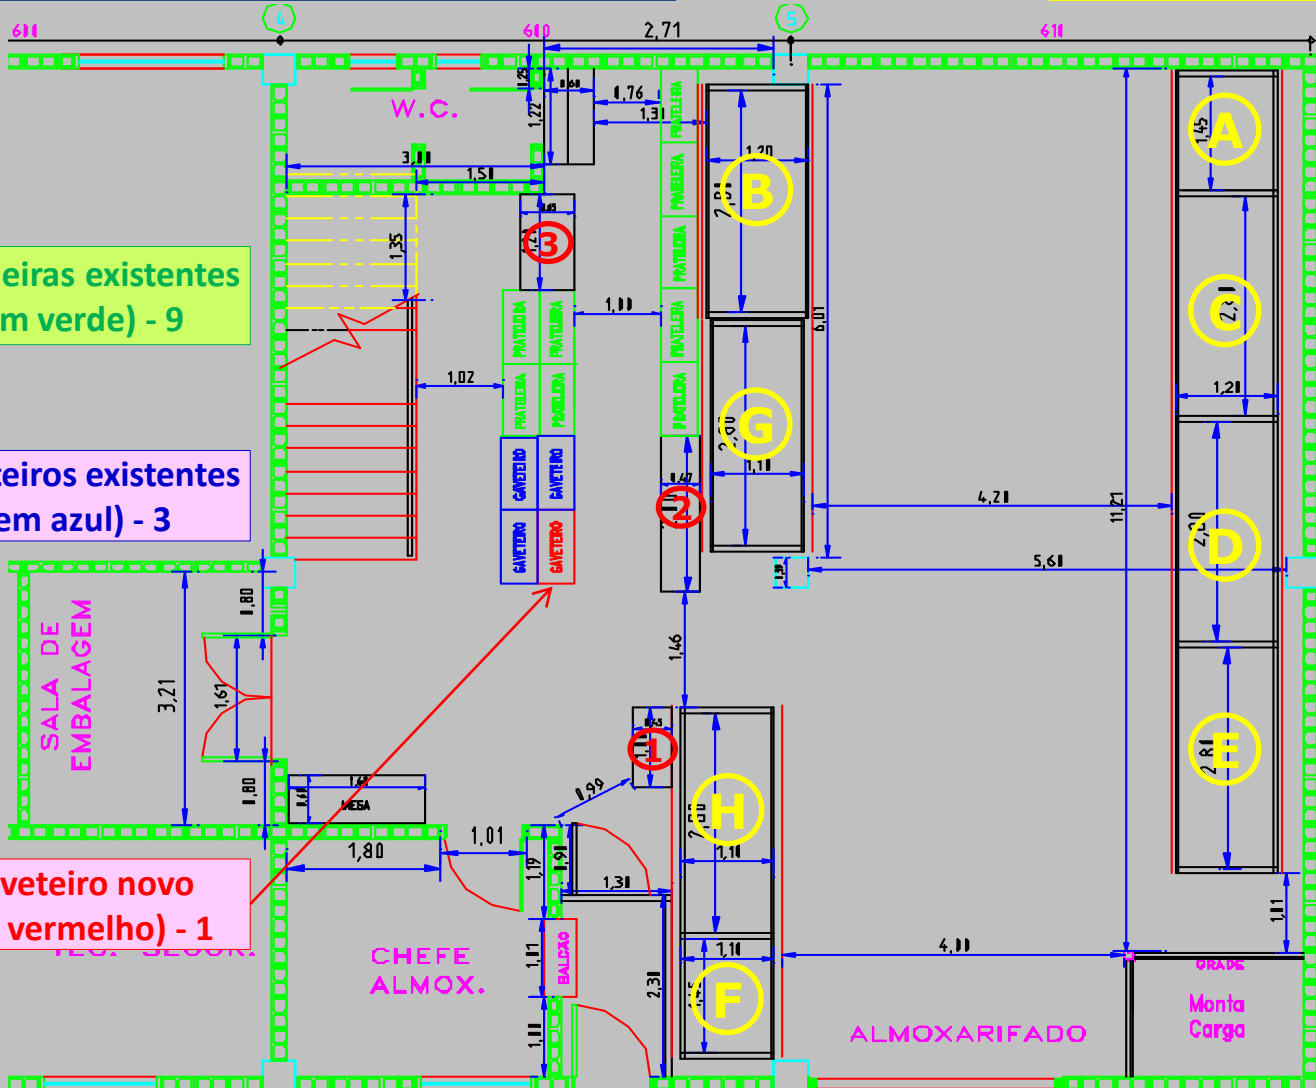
6,00
4
6,00
2,71
5
6,00
W.C.
1,22
0,60
0,76
1,31
PRATELEIRA
PRATELEIRA
PRATELEIRA
PRATELEIRA
PRATELEIRA
3,00
1,51
1,20
B
A
1,45
eiras existentes
m verde) - 9
1,35
3
1,00
PRATELEIRA
PRATELEIRA
PRATELEIRA
PRATELEIRA
6,01
C
1,02
G
1,10
1,21
teiros existentes
em azul) - 3
GAVETEIRO
GAVETEIRO
GAVETEIRO
GAVETEIRO
0,47
2
4,21
11,21
D
5,61
SALA DE EMBALAGEM
0,80
3,21
1,61
1,46
0,43
1
E
2,81
H
0,80
1,65
MESA
0,99
1,80
1,01
1,10
veteiro novo
vermelho) - 1
1,31
1,11
CHEFE
ALMOX.
BALCÃO
1,11
2,31
1,10
F
4,00
GRADE
Monta
Carga
ALMOXARIFADO